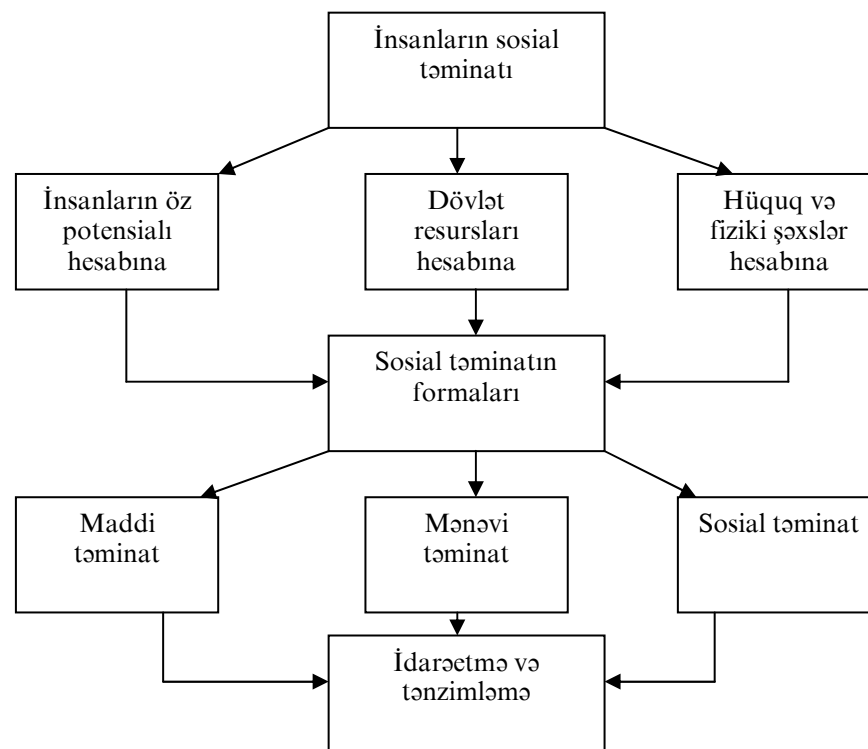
İnsanların sosial təminatı

İnsanların öz potensialı hesabına

Dövlət resursları hesabına

Hüquq və fiziki şəxslər hesabına

Sosial təminatın formaları

Maddi təminat

Mənəvi təminat

Sosial təminat

İdarəetmə və tənzimləmə